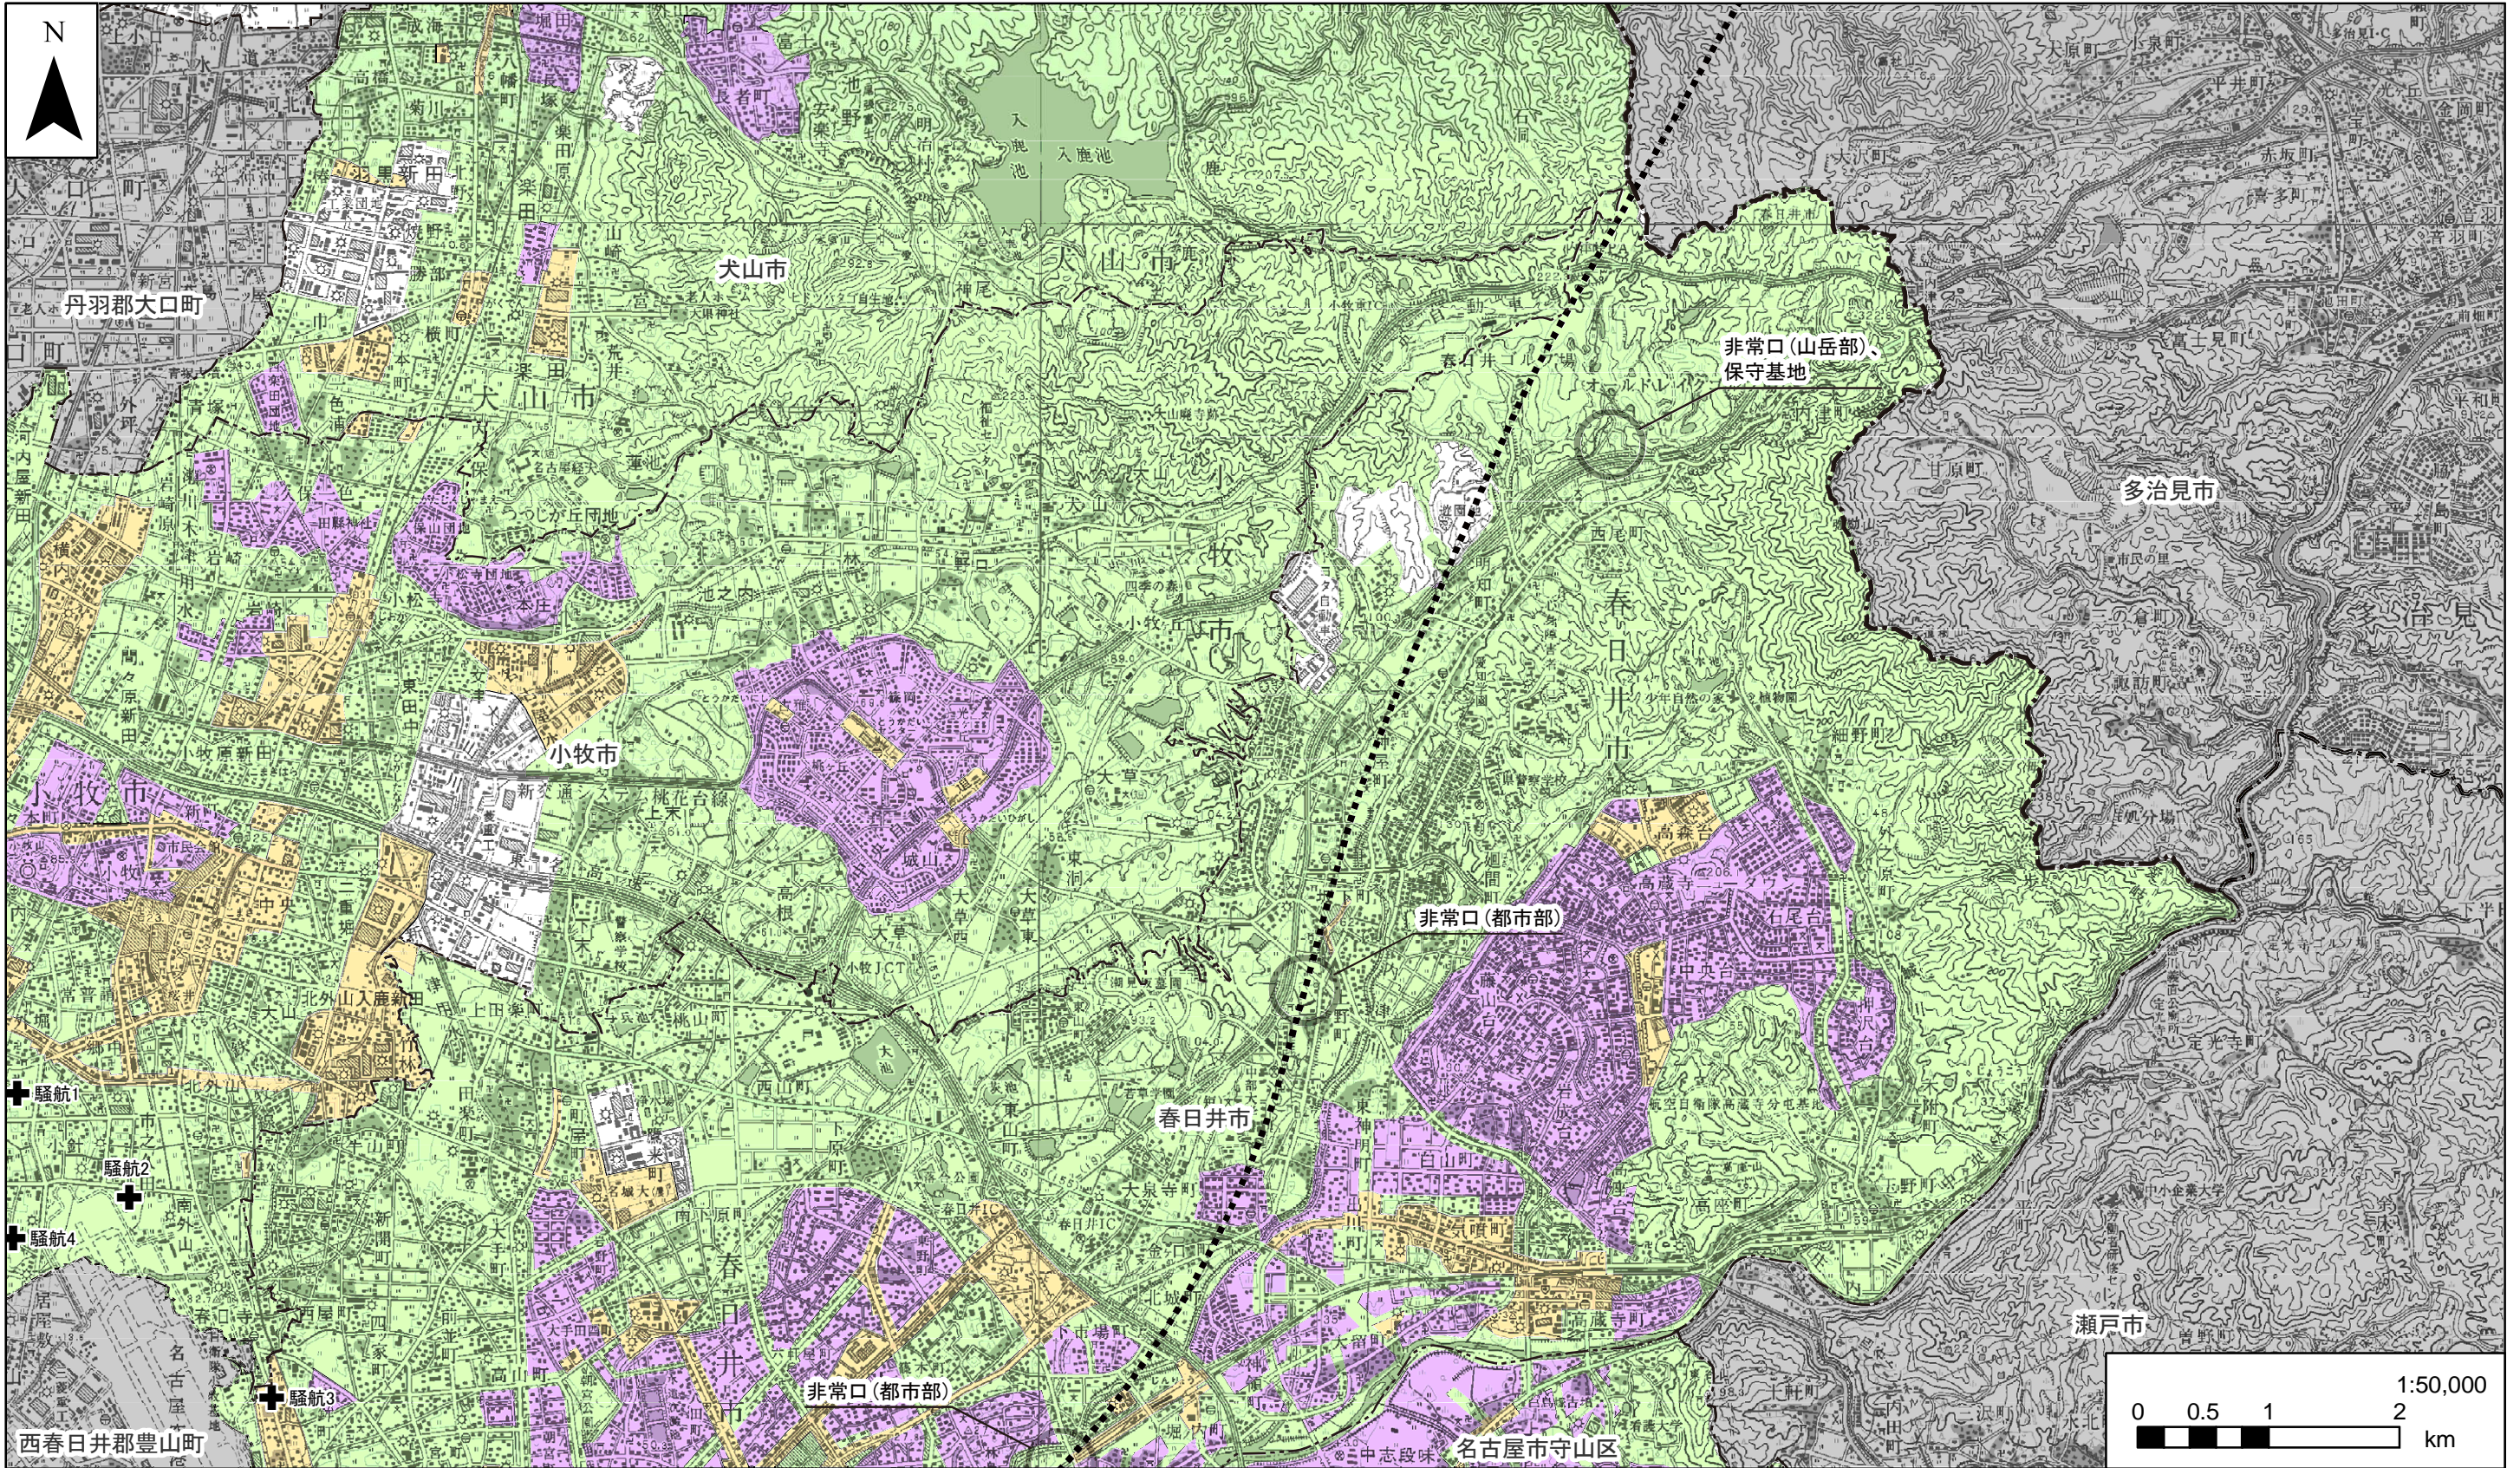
N

丹羽郡大口町

犬山市

非常口（山岳部）、保守基地

多治見市

小牧市

非常口（都市部）

春日井市

騒航1

騒航2

騒航4

騒航3

西春日井郡豊山町

非常口（都市部）

名古屋市守山区

瀬戸市

1:50,000

0 0.5 1 2 km